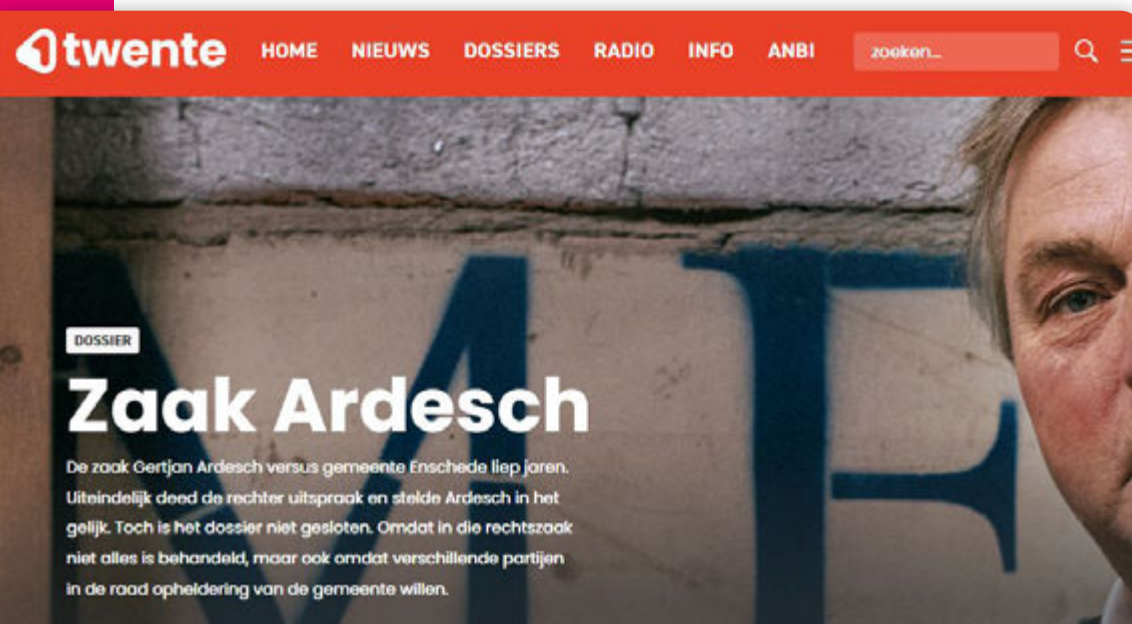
1twente HOME NIEUWS DOSSIERS RADIO INFO ANBI zoeken...

DOSSIER

Zaak Ardesch

De zaak Gertjan Ardesch versus gemeente Enschede liep jaren. Uiteindelijk deed de rechter uitspraak en stelde Ardesch in het gelijk. Toch is het dossier niet gesloten. Omdat in die rechtszaak niet alles is behandeld, maar ook omdat verschillende partijen in de raad opheldering van de gemeente willen.